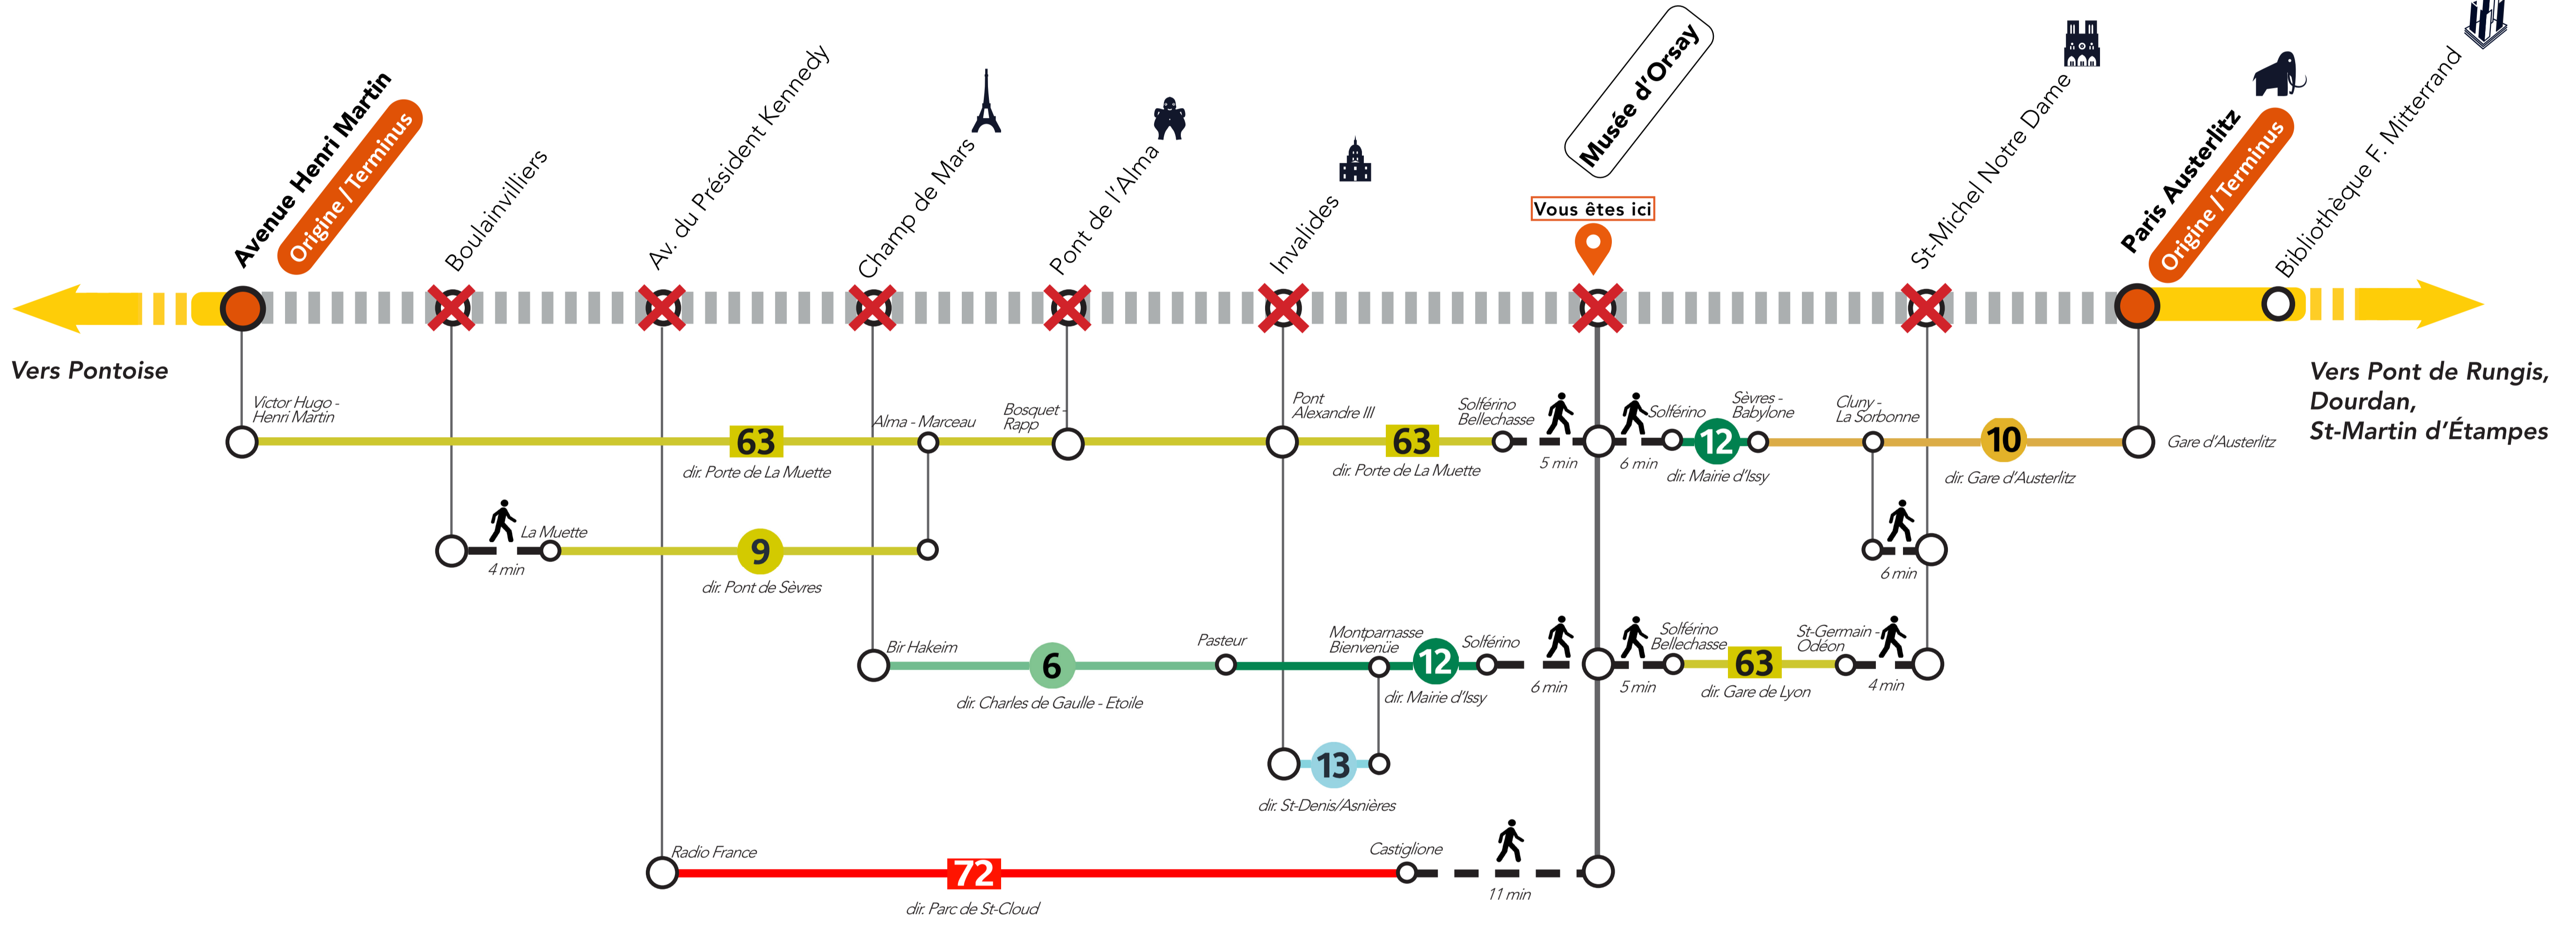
Avenue Henri Martin
Origine / Terminus
Boulainvilliers
Av. du Président Kennedy
Champ de Mars
Pont de l'Alma
Invalides
Musée d'Orsay
Vous êtes ici
St-Michel Notre Dame
Paris Austerlitz
Origine / Terminus
Bibliothèque F. Mitterrand

Vers Pontoise

Vers Pont de Rungis, Dourdan, St-Martin d'Étampes

Victor Hugo - Henri Martin
63
dir. Porte de La Muette
Alma - Marceau
Bosquet - Rapp
Pont Alexandre III
63
dir. Porte de La Muette
Solférino Bellechasse
5 min
Solférino
6 min
12
dir. Mairie d'Issy
Sèvres - Babylone
Cluny - La Sorbonne
10
dir. Gare d'Austerlitz
Gare d'Austerlitz

La Muette
4 min
9
dir. Pont de Sèvres
6 min

Bir Hakeim
6
dir. Charles de Gaulle - Etoile
Pasteur
Montparnasse Bienvenüe
12
dir. Mairie d'Issy
Solférino
6 min
Solférino Bellechasse
5 min
63
dir. Gare de Lyon
St-Germain - Odéon
4 min

13
dir. St-Denis/Asnières

Radio France
72
dir. Parc de St-Cloud
Castiglione
11 min